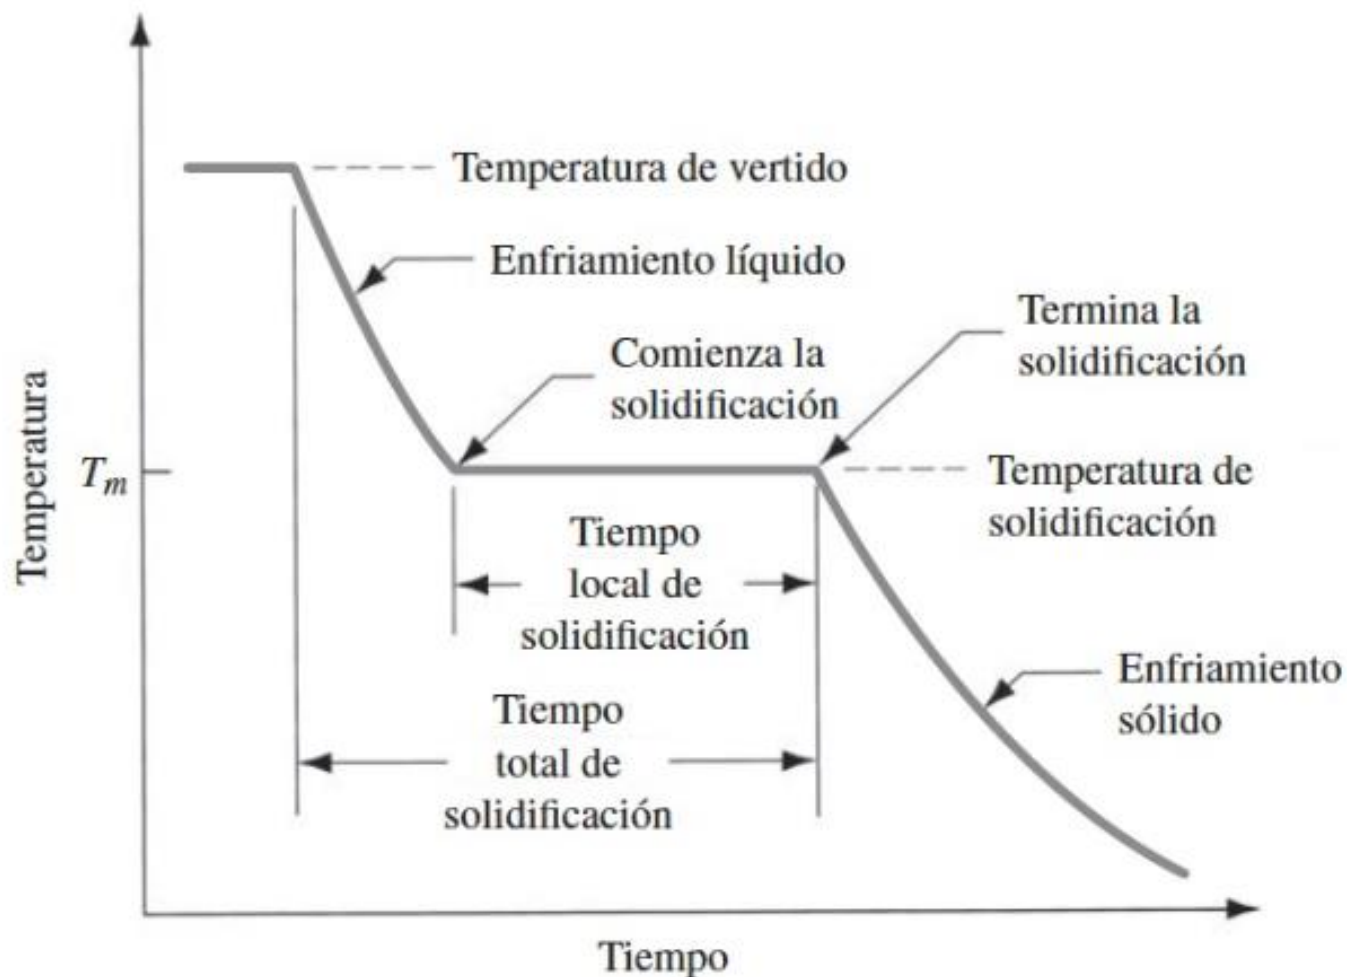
Temperatura de vertido

Enfriamiento líquido

Termina la solidificación

Comienza la solidificación

Temperatura

$T_m$

Temperatura de solidificación

Tiempo local de solidificación

Enfriamiento sólido

Tiempo total de solidificación

Tiempo